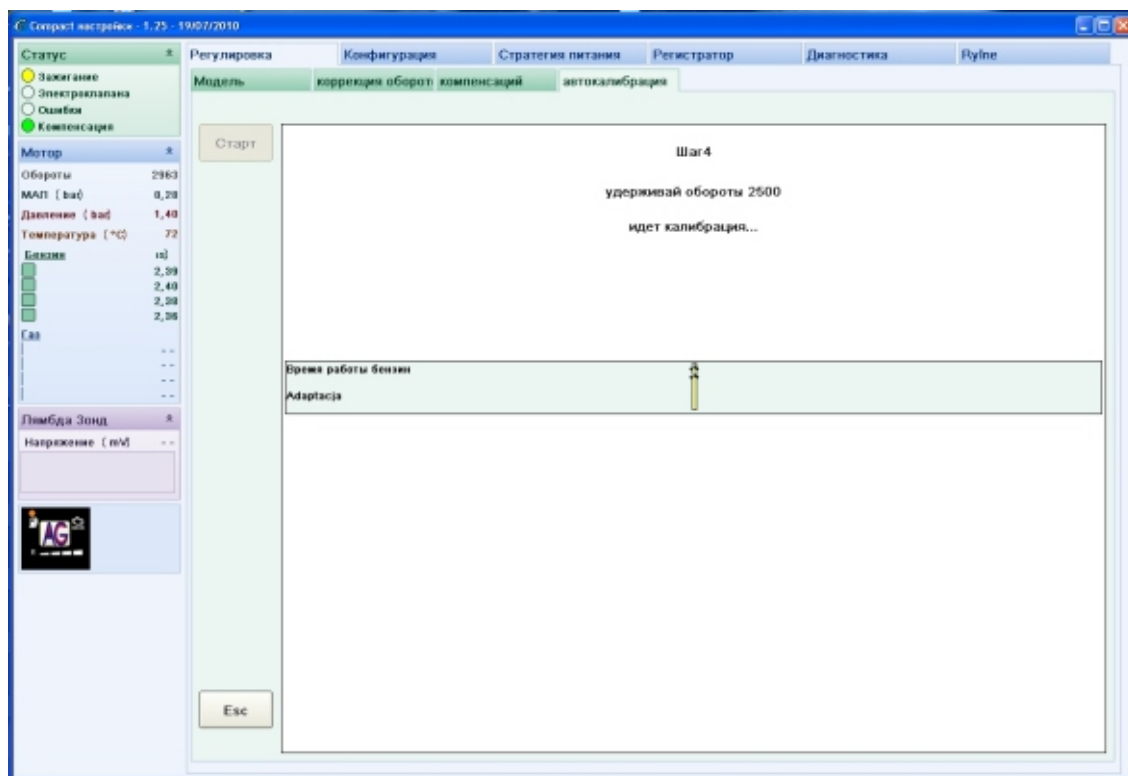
Compact настройки - 1.25 - 19/07/2010

Статус
Зажигание
Электроклапана
Ошибки
Компенсация

Мотор
Обороты 2963
МАП ( bar) 0,20
Давление ( bar) 1,40
Температура (°C) 72
Бензин ms
2,39
2,40
2,38
2,36
Газ
--
--
--
--

Лямбда Зонд
Напряжение ( mV) --

AG

Регулировка | Конфигурация | Стратегия питания | Регистратор | Диагностика | Ryline

Модель | коррекция оборот | компенсаций | автокалибрация

Старт

Шаг4

удерживай обороты 2500

идет калибрация...

Время работы бензин
Adaptacja

Esc